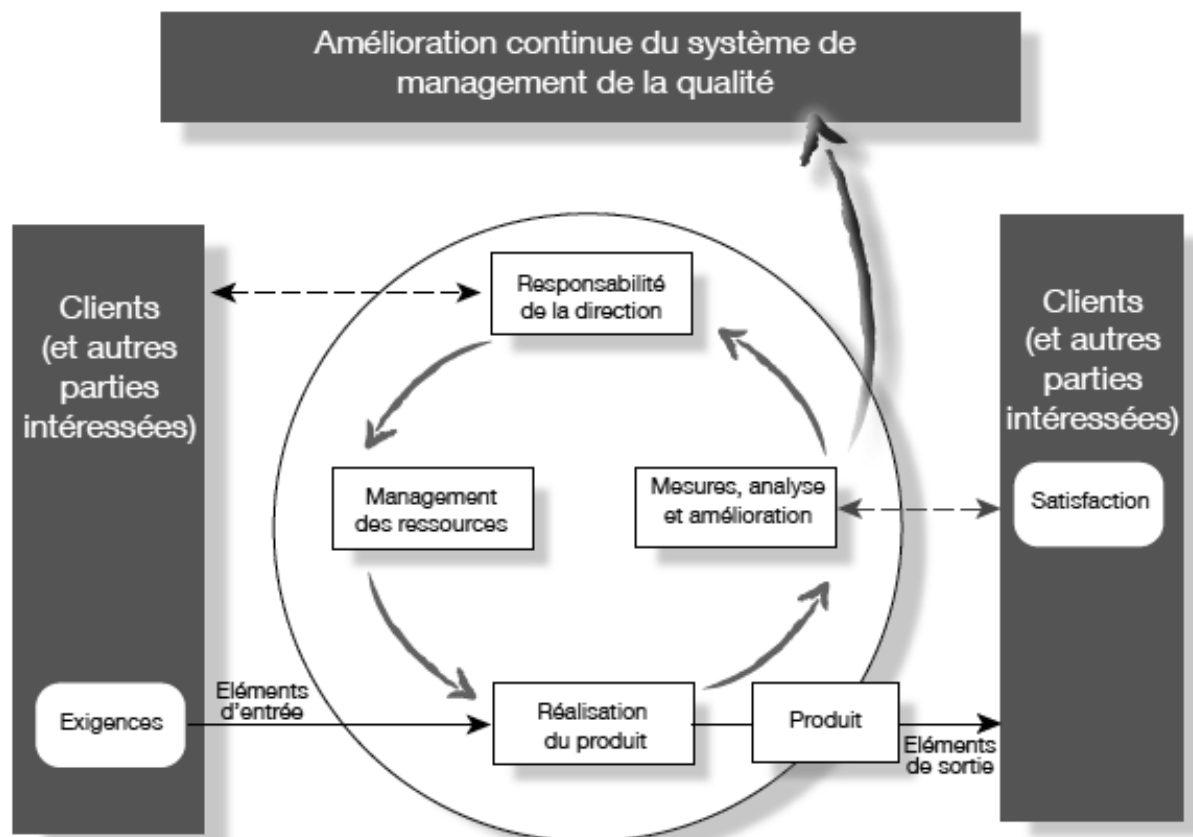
Amélioration continue du système de management de la qualité

Clients (et autres parties intéressées)

Exigences

Eléments d'entrée

Responsabilité de la direction

Management des ressources

Mesures, analyse et amélioration

Réalisation du produit

Produit

Eléments de sortie

Clients (et autres parties intéressées)

Satisfaction